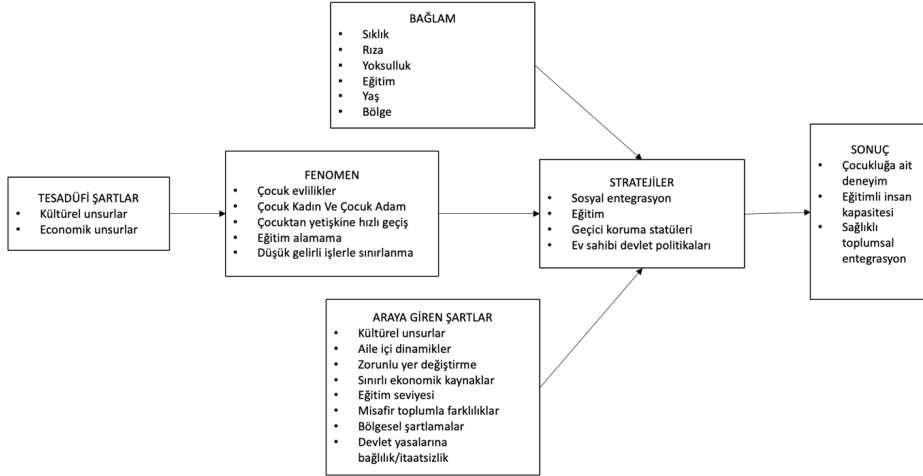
BAĞLAM
- Sıklık
- Rıza
- Yoksulluk
- Eğitim
- Yaş
- Bölge

TESADÜFİ ŞARTLAR
- Kültürel unsurlar
- Economik unsurlar

FENOMEN
- Çocuk evlilikler
- Çocuk Kadın Ve Çocuk Adam
- Çocuktan yetişkine hızlı geçiş
- Eğitim alamama
- Düşük gelirli işlerle sınırlanma

STRATEJİLER
- Sosyal entegrasyon
- Eğitim
- Geçici koruma statüleri
- Ev sahibi devlet politikaları

SONUÇ
- Çocukluğa ait deneyim
- Eğitimli insan kapasitesi
- Sağlıklı toplumsal entegrasyon

ARAYA GİREN ŞARTLAR
- Kültürel unsurlar
- Aile içi dinamikler
- Zorunlu yer değiştirme
- Sınırlı ekonomik kaynaklar
- Eğitim seviyesi
- Misafir toplumla farklılıklar
- Bölgesel şartlamalar
- Devlet yasalarına bağlılık/itaatsizlik